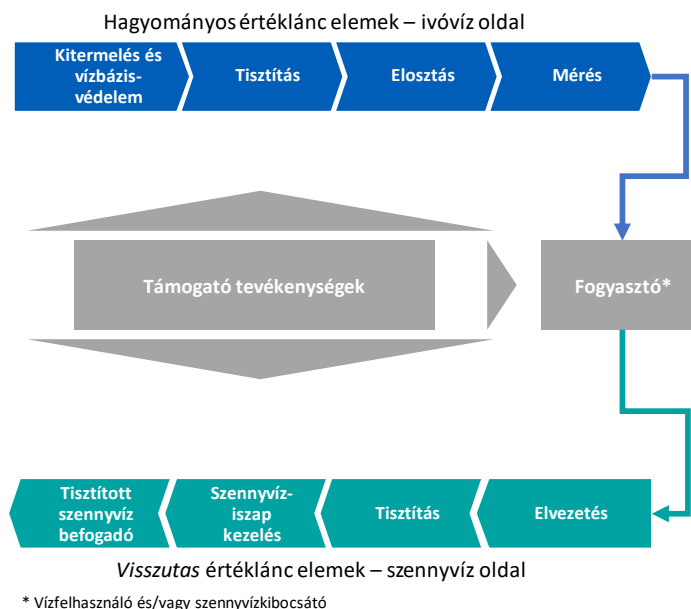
Hagyományos értéklánc elemek – ivóvíz oldal

Kitermelés és vízbázis-védelem

Tisztítás

Elosztás

Mérés

Támogató tevékenységek

Fogyasztó*

Tisztított szennyvíz befogadó

Szennyvíz-iszap kezelés

Tisztítás

Elvezetés

Visszutas értéklánc elemek – szennyvíz oldal

* Vízfelhasználó és/vagy szennyvízkibocsátó